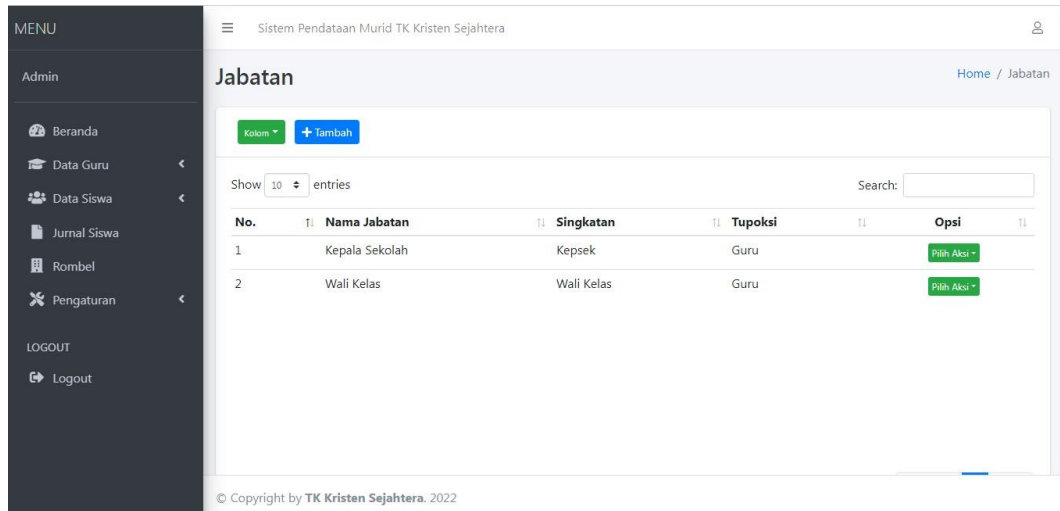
MENU

Admin

Beranda
Data Guru
Data Siswa
Jurnal Siswa
Rombel
Pengaturan

LOGOUT
Logout

Sistem Pendataan Murid TK Kristen Sejahtera

Jabatan

Home / Jabatan

Kolom
+ Tambah

Show 10 entries

Search:

| No. | Nama Jabatan | Singkatan | Tupoksi | Opsi |
|---|---|---|---|---|
| 1 | Kepala Sekolah | Kepsek | Guru | Pilih Aksi |
| 2 | Wali Kelas | Wali Kelas | Guru | Pilih Aksi |

© Copyright by TK Kristen Sejahtera. 2022